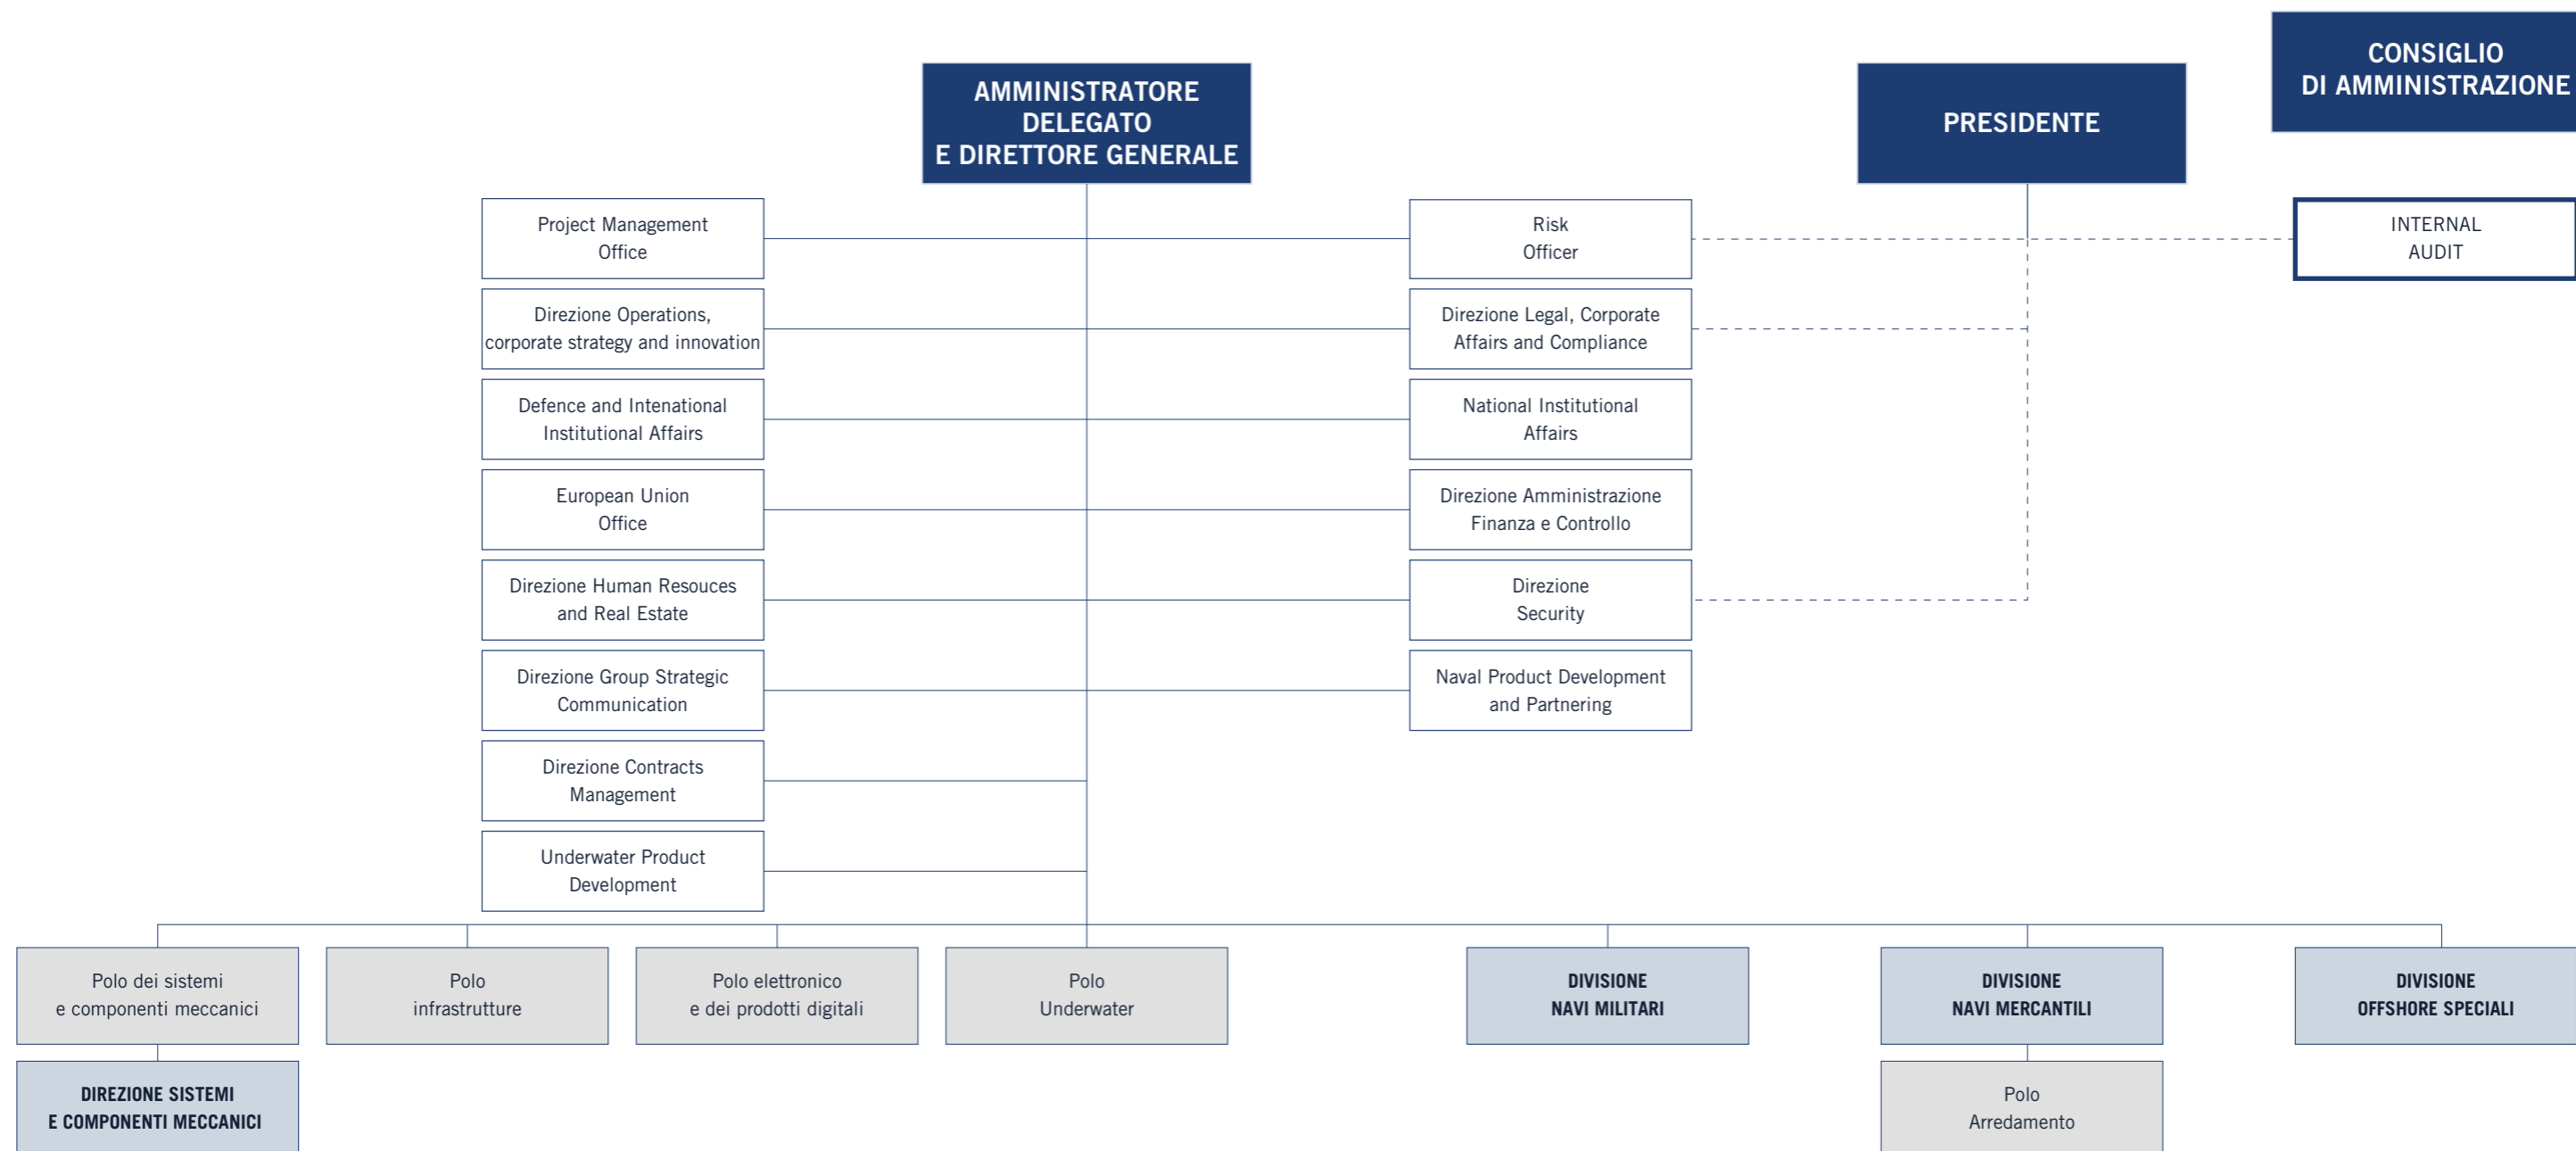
CONSIGLIO DI AMMINISTRAZIONE

AMMINISTRATORE DELEGATO E DIRETTORE GENERALE

PRESIDENTE

INTERNAL AUDIT

Project Management Office

Direzione Operations, corporate strategy and innovation

Defence and Intenational Institutional Affairs

European Union Office

Direzione Human Resouces and Real Estate

Direzione Group Strategic Communication

Direzione Contracts Management

Underwater Product Development

Risk Officer

Direzione Legal, Corporate Affairs and Compliance

National Institutional Affairs

Direzione Amministrazione Finanza e Controllo

Direzione Security

Naval Product Development and Partnering

Polo dei sistemi e componenti meccanici

Polo infrastrutture

Polo elettronico e dei prodotti digitali

Polo Underwater

DIVISIONE NAVI MILITARI

DIVISIONE NAVI MERCANTILI

DIVISIONE OFFSHORE SPECIALI

DIREZIONE SISTEMI E COMPONENTI MECCANICI

Polo Arredamento